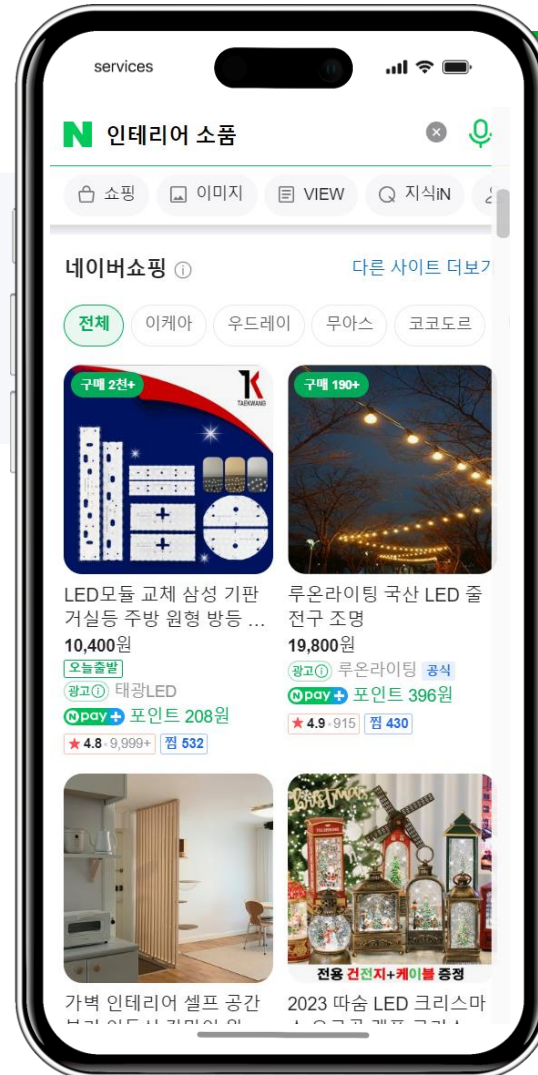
services

N 인테리어 소품

쇼핑 이미지 VIEW 지식iN

네이버쇼핑 ⓘ 다른 사이트 더보기

전체 이케아 우드레이 무아스 코코도르

구매 2천+

TAEKWANG

LED모듈 교체 삼성 기판 거실등 주방 원형 방등 ...
10,400원
오늘출발
광고ⓘ 태광LED
N pay + 포인트 208원
★ 4.8 · 9,999+ 찜 532

구매 190+

루온라이팅 국산 LED 줄 전구 조명
19,800원
광고ⓘ 루온라이팅 공식
N pay + 포인트 396원
★ 4.9 · 915 찜 430

가벽 인테리어 셀프 공간 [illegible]

전용 건전지+케이블 증정

2023 따숨 LED 크리스마 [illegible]